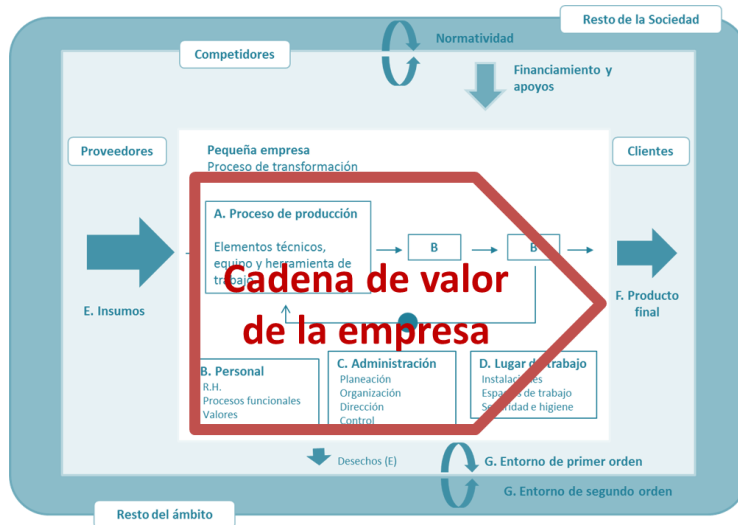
Resto de la Sociedad

Competidores

Normatividad

Financiamiento y apoyos

Proveedores

Pequeña empresa
Proceso de transformación

Clientes

A. Proceso de producción

Elementos técnicos, equipo y herramienta de trabajo

B

B

Cadena de valor de la empresa

E. Insumos

F. Producto final

B. Personal
R.H.
Procesos funcionales
Valores

C. Administración
Planeación
Organización
Dirección
Control

D. Lugar de trabajo
Instalaciones
Espacios de trabajo
Seguridad e higiene

Desechos (E)

G. Entorno de primer orden

G. Entorno de segundo orden

Resto del ámbito